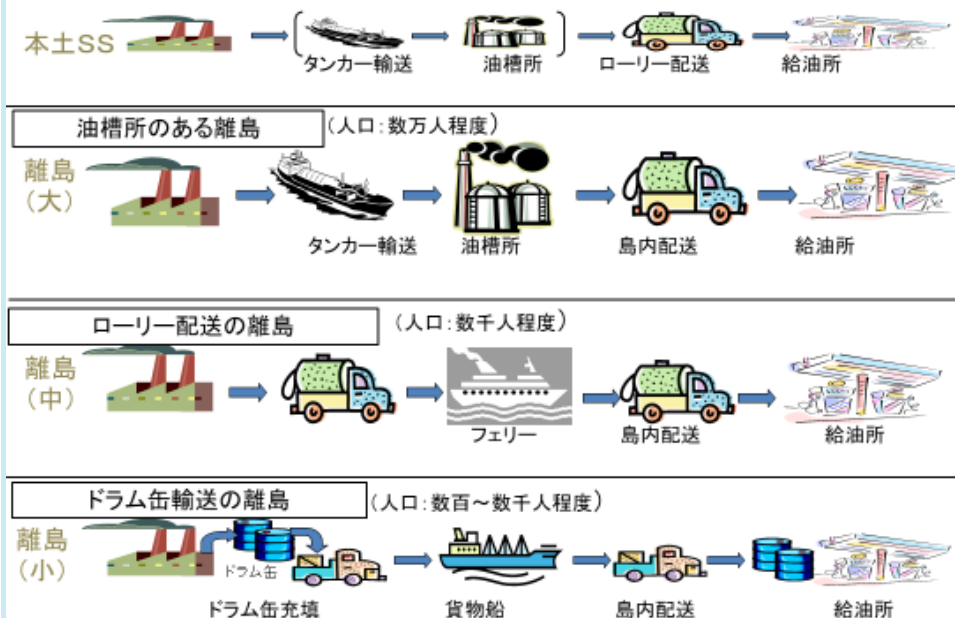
本土SS

タンカー輸送　油槽所　ローリー配送　給油所

油槽所のある離島

（人口：数万人程度）

離島（大）

タンカー輸送　油槽所　島内配送　給油所

ローリー配送の離島

（人口：数千人程度）

離島（中）

フェリー　島内配送　給油所

ドラム缶輸送の離島

（人口：数百～数千人程度）

離島（小）

ドラム缶

ドラム缶充填　貨物船　島内配送　給油所